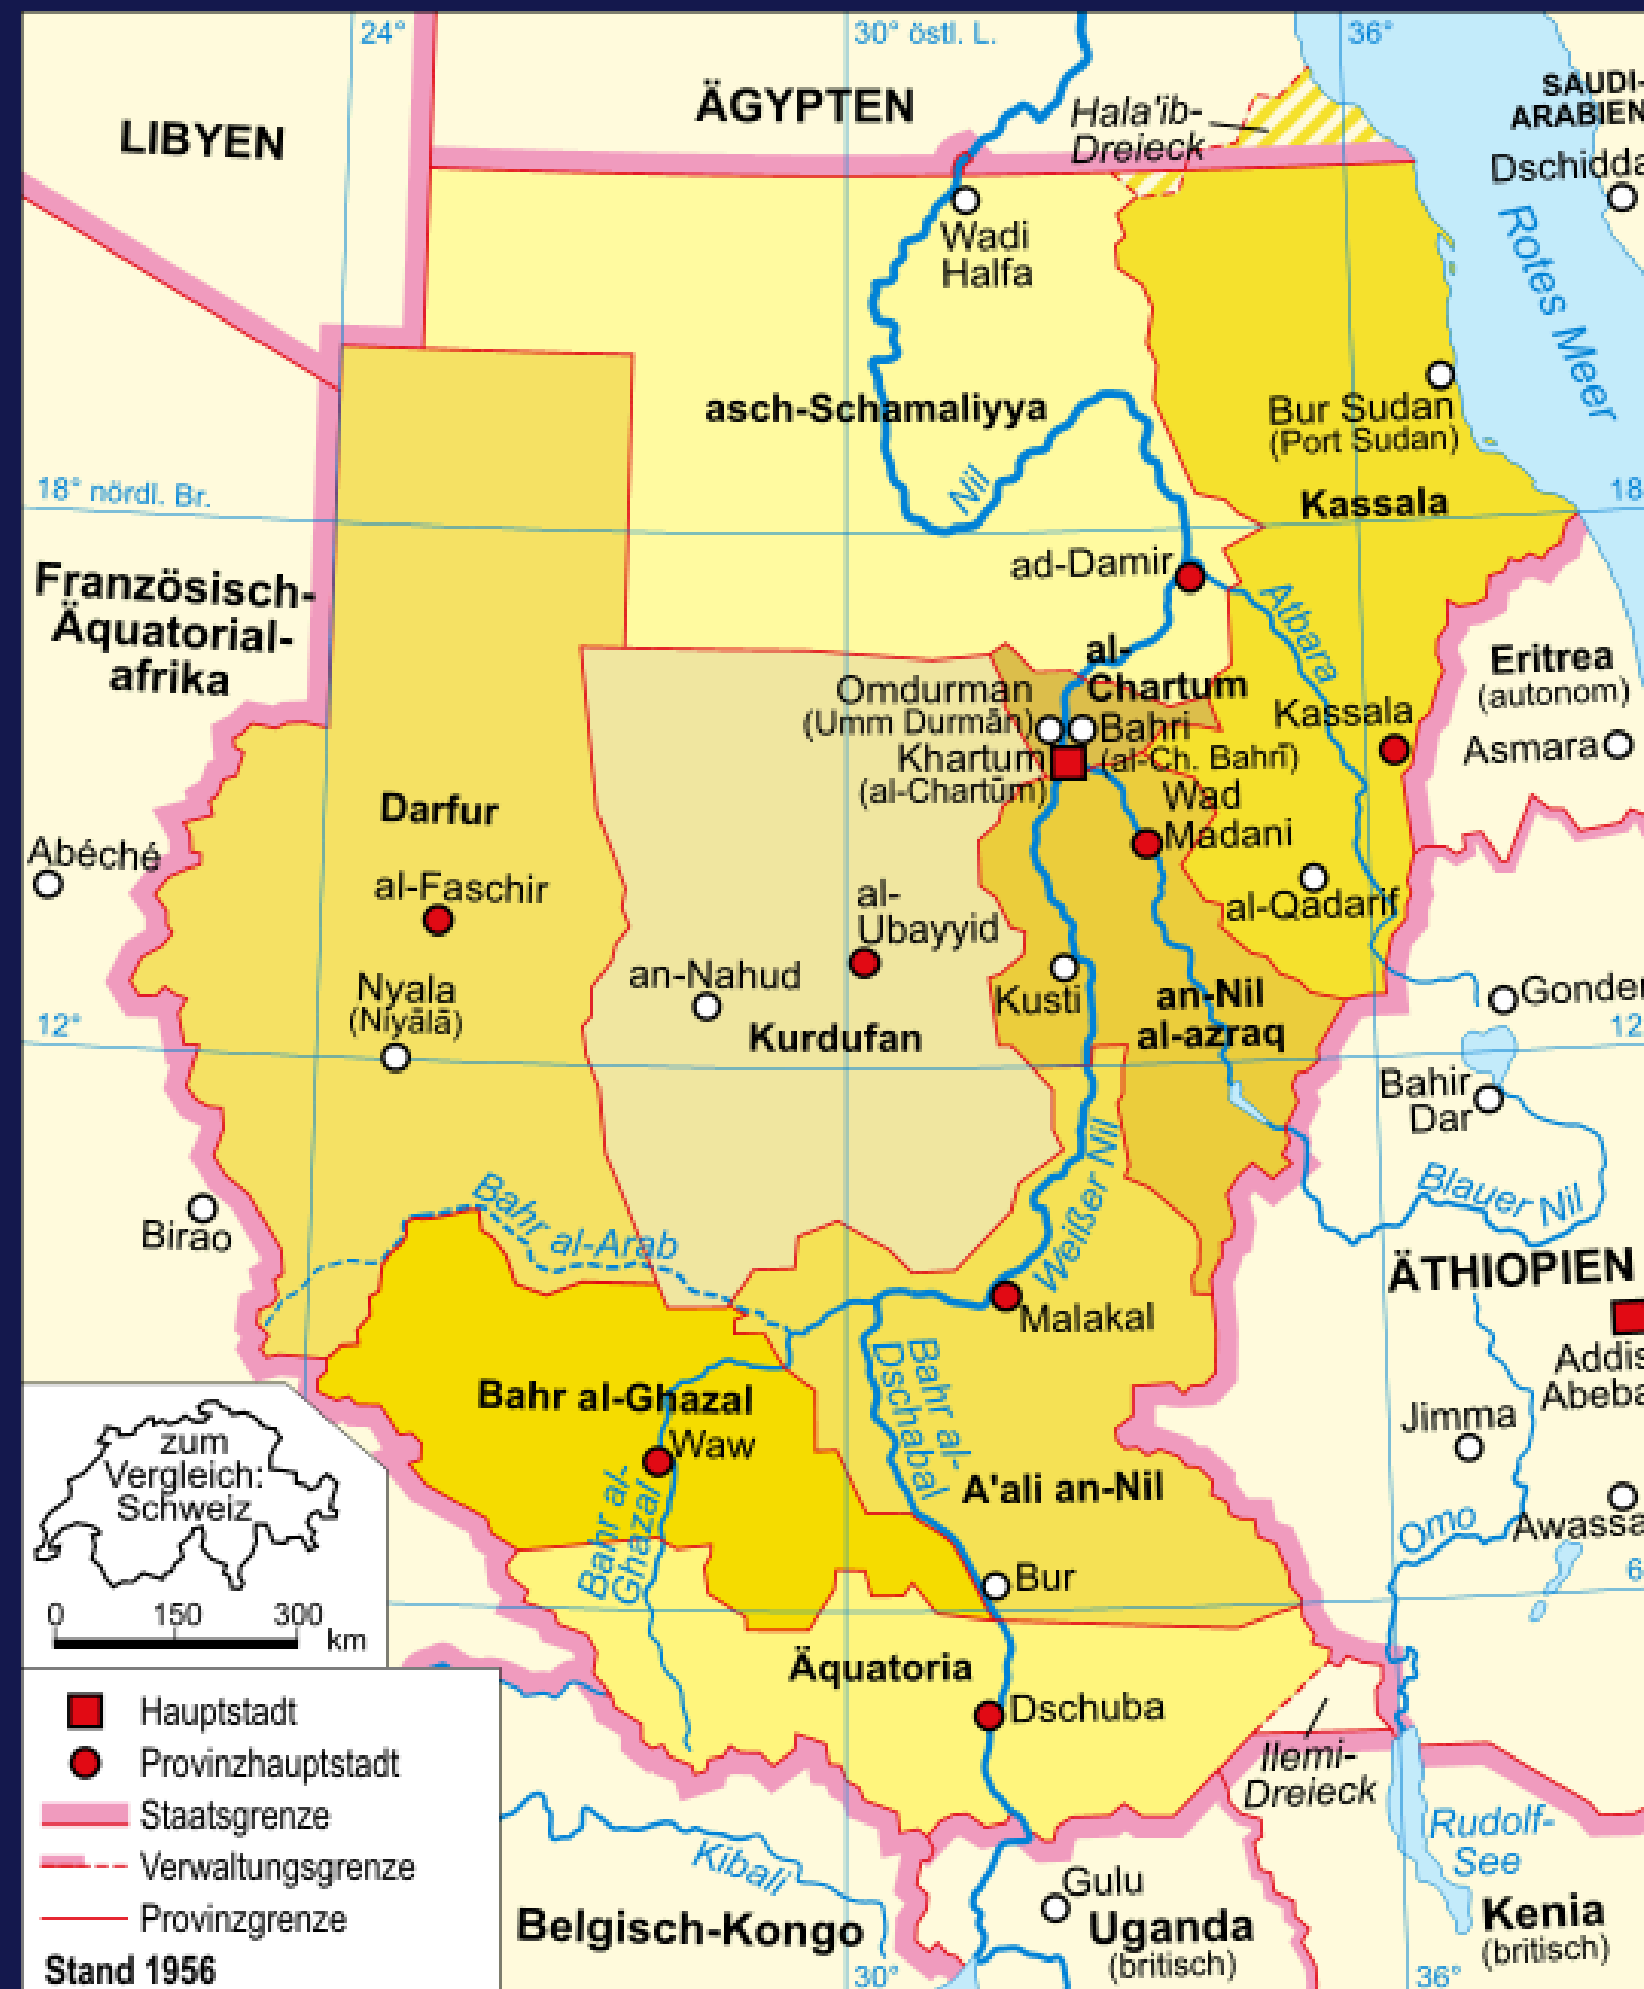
24°
30° östl. L.
36°
LIBYEN
ÄGYPTEN
Hala'ib-Dreieck
SAUDI-ARABIEN
Dschidda
Wadi Halfa
Rotes Meer
asch-Schamaliyya
Nil
Bur Sudan (Port Sudan)
Kassala
18° nördl. Br.
18
ad-Damir
Atbara
Französisch-Äquatorial-afrika
al-Chartum
Eritrea (autonom)
Omdurman (Umm Durmān)
Bahri (al-Ch. Bahrī)
Kassala
Khartum (al-Chartūm)
Asmara
Wad Madani
Darfur
Abéché
al-Faschir
al-Qadarif
al-Ubayyid
an-Nahud
Kusti
an-Nil al-azraq
Gonder
Nyala (Niyālā)
Kurdufan
12°
12
Bahir Dar
Blauer Nil
Birao
Bahr al-Arab
Weißer Nil
ÄTHIOPIEN
Malakal
Addis Abeba
Bahr al-Ghazal
Waw
Jimma
zum Vergleich: Schweiz
Bahr al-Dschabal
A'ali an-Nil
Bahr al-Ghazal
Omo
Awassa
0 150 300 km
Bur
6
Äquatoria
Dschuba
Hauptstadt
Provinzhauptstadt
Staatsgrenze
Ilemi-Dreieck
Verwaltungsgrenze
Rudolf-See
Kibali
Gulu
Provinzgrenze
Belgisch-Kongo
Uganda (britisch)
Kenia (britisch)
Stand 1956
30°
36°